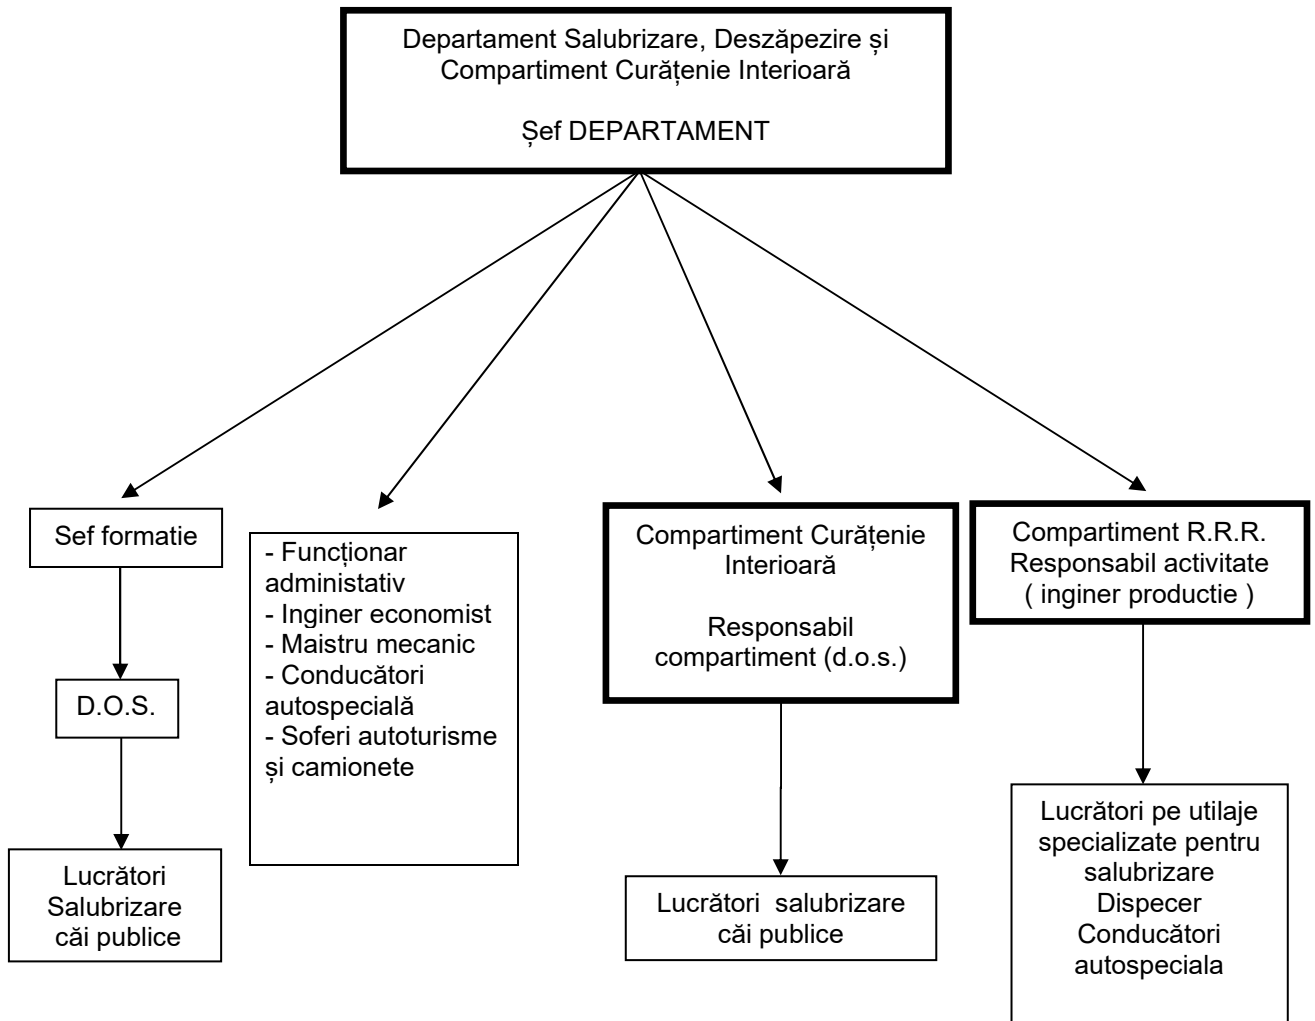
Departament Salubrizare, Deszăpezire și Compartiment Curățenie Interioară

Șef DEPARTAMENT

Sef formatie

D.O.S.

Lucrători Salubrizare căi publice

- Funcționar administativ
- Inginer economist
- Maistru mecanic
- Conducători autospecială
- Soferi autoturisme și camionete

Compartiment Curățenie Interioară

Responsabil compartiment (d.o.s.)

Lucrători salubrizare căi publice

Compartiment R.R.R. Responsabil activitate ( inginer productie )

Lucrători pe utilaje specializate pentru salubrizare
Dispecer
Conducători autospeciala